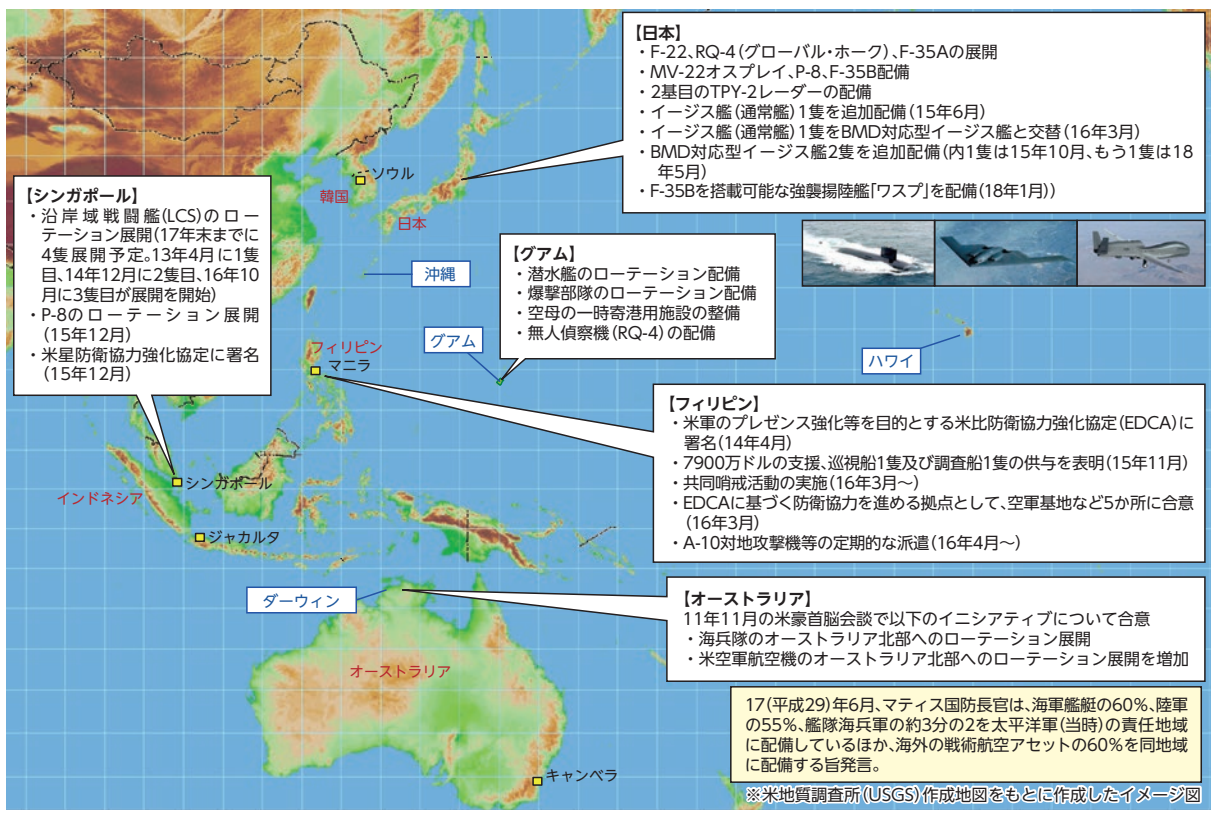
【日本】
・F-22、RQ-4（グローバル・ホーク）、F-35Aの展開
・MV-22オスプレイ、P-8、F-35B配備
・2基目のTPY-2レーダーの配備
・イージス艦（通常艦）1隻を追加配備（15年6月）
・イージス艦（通常艦）1隻をBMD対応型イージス艦と交替（16年3月）
・BMD対応型イージス艦2隻を追加配備（内1隻は15年10月、もう1隻は18年5月）
・F-35Bを搭載可能な強襲揚陸艦「ワスプ」を配備（18年1月））

ソウル
韓国
日本

【シンガポール】
・沿岸域戦闘艦（LCS）のローテーション展開（17年末までに4隻展開予定。13年4月に1隻目、14年12月に2隻目、16年10月に3隻目が展開を開始）
・P-8のローテーション展開（15年12月）
・米星防衛協力強化協定に署名（15年12月）

沖縄

【グアム】
・潜水艦のローテーション配備
・爆撃部隊のローテーション配備
・空母の一時寄港用施設の整備
・無人偵察機（RQ-4）の配備

グアム
ハワイ
フィリピン
マニラ

【フィリピン】
・米軍のプレゼンス強化等を目的とする米比防衛協力強化協定（EDCA）に署名（14年4月）
・7900万ドルの支援、巡視船1隻及び調査船1隻の供与を表明（15年11月）
・共同哨戒活動の実施（16年3月〜）
・EDCAに基づく防衛協力を進める拠点として、空軍基地など5か所に合意（16年3月）
・A-10対地攻撃機等の定期的な派遣（16年4月〜）

シンガポール
インドネシア
ジャカルタ
ダーウィン

【オーストラリア】
11年11月の米豪首脳会談で以下のイニシアティブについて合意
・海兵隊のオーストラリア北部へのローテーション展開
・米空軍航空機のオーストラリア北部へのローテーション展開を増加

オーストラリア

17（平成29）年6月、マティス国防長官は、海軍艦艇の60%、陸軍の55%、艦隊海兵軍の約3分の2を太平洋軍（当時）の責任地域に配備しているほか、海外の戦術航空アセットの60%を同地域に配備する旨発言。

キャンベラ

※米地質調査所（USGS）作成地図をもとに作成したイメージ図